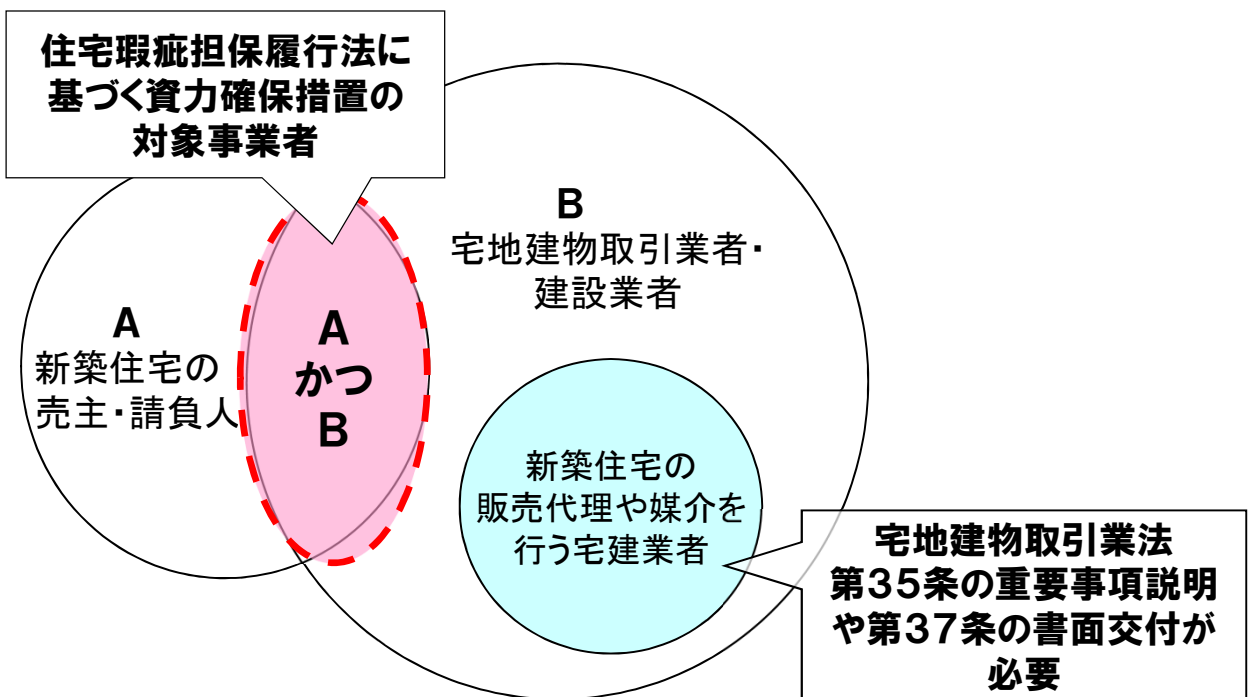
住宅瑕疵担保履行法に基づく資力確保措置の対象事業者

B
宅地建物取引業者・建設業者

A
新築住宅の売主・請負人

A
かつ
B

新築住宅の販売代理や媒介を行う宅建業者

宅地建物取引業法第35条の重要事項説明や第37条の書面交付が必要